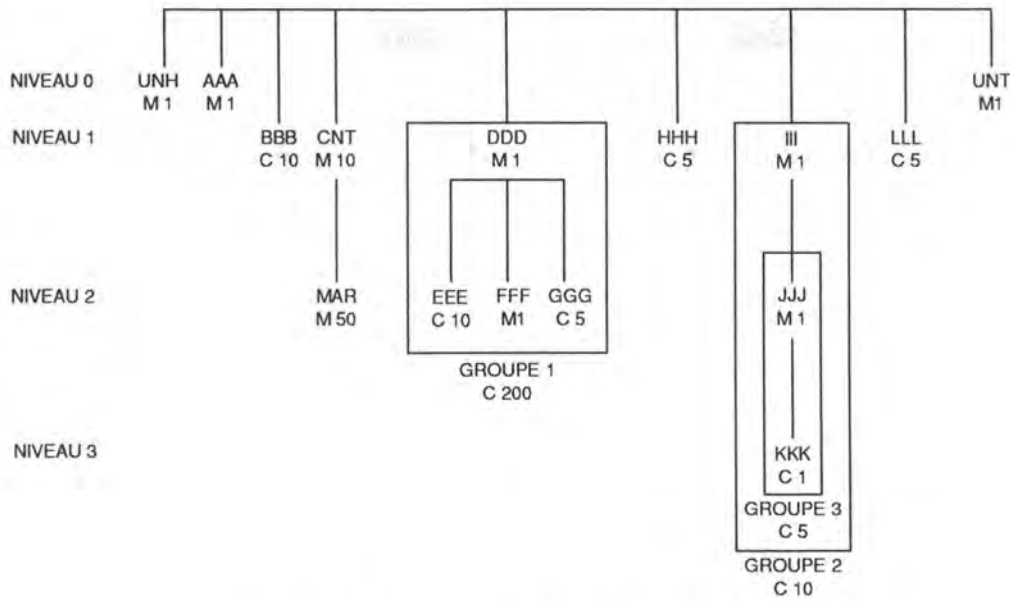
NIVEAU 0
UNH
M 1
AAA
M 1
UNT
M1

NIVEAU 1
BBB
C 10
CNT
M 10
DDD
M 1
HHH
C 5
III
M 1
LLL
C 5

NIVEAU 2
MAR
M 50
EEE
C 10
FFF
M1
GGG
C 5
JJJ
M 1

GROUPE 1
C 200

NIVEAU 3
KKK
C 1
GROUPE 3
C 5
GROUPE 2
C 10